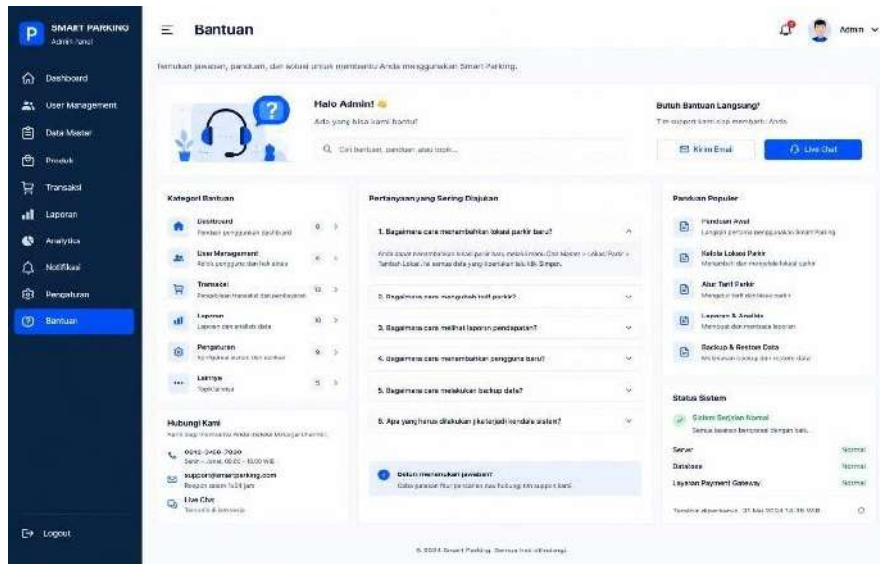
SMART PARKING
Admin Panel

Dashboard
User Management
Data Master
Produk
Transaksi
Laporan
Analytics
Notifikasi
Pengaturan
Bantuan

Logout

Bantuan

Admin

Temukan jawaban, panduan, dan solusi untuk membantu Anda menggunakan Smart Parking.

Halo Admin!
Ada yang bisa kami bantu?
Cari bantuan, panduan, atau topik...

Butuh Bantuan Langsung?
Tim support kami siap membantu Anda
Kirim Email
Live Chat

Kategori Bantuan
Dashboard
Panduan penggunaan dashboard
6
User Management
Kelola pengguna dan hak akses
6
Transaksi
Pengelolaan transaksi dan pembayaran
12
Laporan
Laporan dan analisis data
10
Pengaturan
Konfigurasi sistem dan aplikasi
9
Lainnya
Topik lainnya
5

Hubungi Kami
Kami siap membantu Anda melalui beberapa saluran berikut:
0812-3456-7890
Senin - Jumat, 08.00 - 17.00 WIB
support@smartparking.com
Respon dalam 1x24 jam
Live Chat
Tersedia di website

Pertanyaan yang Sering Diajukan
1. Bagaimana cara menambahkan lokasi parkir baru?
Anda dapat menambahkan lokasi parkir baru melalui menu Data Master > Lokasi Parkir > Tambah Lokasi. Isi semua data yang diperlukan lalu klik Simpan.
2. Bagaimana cara mengubah tarif parkir?
3. Bagaimana cara melihat laporan pendapatan?
4. Bagaimana cara menambahkan pengguna baru?
5. Bagaimana cara melakukan backup data?
6. Apa yang harus dilakukan jika terjadi kendala sistem?

Belum menemukan jawaban?
Coba gunakan fitur pencarian atau hubungi tim support kami.

Panduan Populer
Panduan Awal
Langkah pertama menggunakan Smart Parking
Kelola Lokasi Parkir
Menambah dan mengelola lokasi parkir
Atur Tarif Parkir
Mengatur tarif dan biaya parkir
Laporan & Analisis
Membuat dan membaca laporan
Backup & Restore Data
Melakukan backup dan restore data

Status Sistem
Sistem Berjalan Normal
Semua layanan berjalan dengan baik.
Server Normal
Database Normal
Layanan Payment Gateway Normal
Terakhir diperbarui: 31 Mei 2024 14:35 WIB

© 2024 Smart Parking. Semua hak dilindungi.